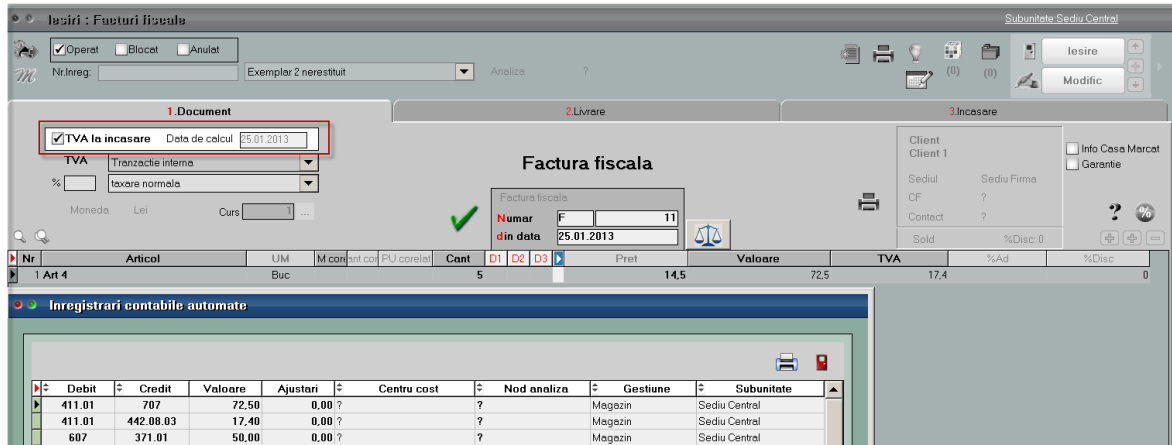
Iesiri : Facturi fiscale

Subunitate:Sediu Central

Operat Blocat Anulat

Nr.Inreg:

Exemplar 2 nerestituit

Analiza ?

(0) (0)

Iesire

Modific

1.Document

2.Livrare

3.Incasare

TVA la incasare Data de calcul 25.01.2013

TVA Tranzactie interna

% taxare normala

Moneda Lei Curs 1

Factura fiscala

Factura fiscala

Numar F 11

din data 25.01.2013

Client
Client 1

Sediul Sediu Firma

CF ?

Contact ?

Sold %Disc: 0

Info Casa Marcat

Garantie

| Nr | Articol | UM | M corelant cor | PU corelat | Cant | D1 | D2 | D3 | Pret | Valoare | TVA | %Ad | %Disc |
|---|---|---|---|---|---|---|---|---|---|---|---|---|---|
| 1 | Art 4 | Buc | | | 5 | | | | 14,5 | 72,5 | 17,4 | | 0 |

Inregistrari contabile automate

| Debit | Credit | Valoare | Ajustari | Centru cost | Nod analiza | Gestiune | Subunitate |
|---|---|---|---|---|---|---|---|
| 411.01 | 707 | 72,50 | 0,00 | ? | ? | Magazin | Sediu Central |
| 411.01 | 442.08.03 | 17,40 | 0,00 | ? | ? | Magazin | Sediu Central |
| 607 | 371.01 | 50,00 | 0,00 | ? | ? | Magazin | Sediu Central |